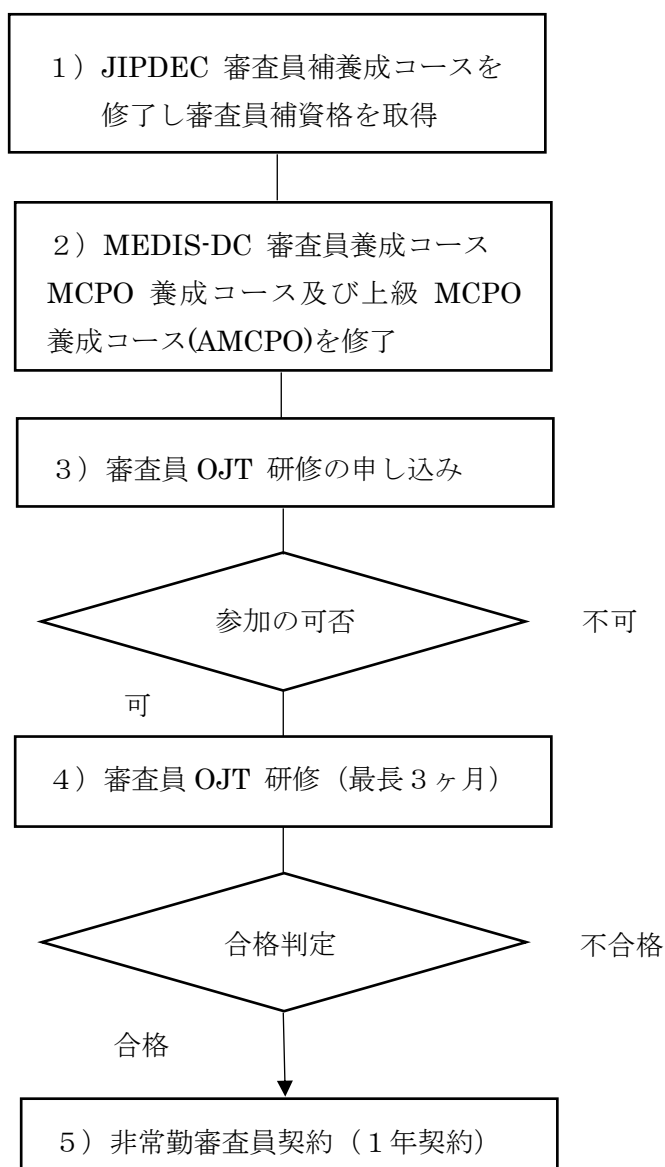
1）JIPDEC 審査員補養成コースを修了し審査員補資格を取得

2）MEDIS-DC 審査員養成コース MCPO 養成コース及び上級 MCPO 養成コース(AMCPO)を修了

3）審査員 OJT 研修の申し込み

参加の可否

不可

可

4）審査員 OJT 研修（最長３ヶ月）

合格判定

不合格

合格

5）非常勤審査員契約（1年契約）